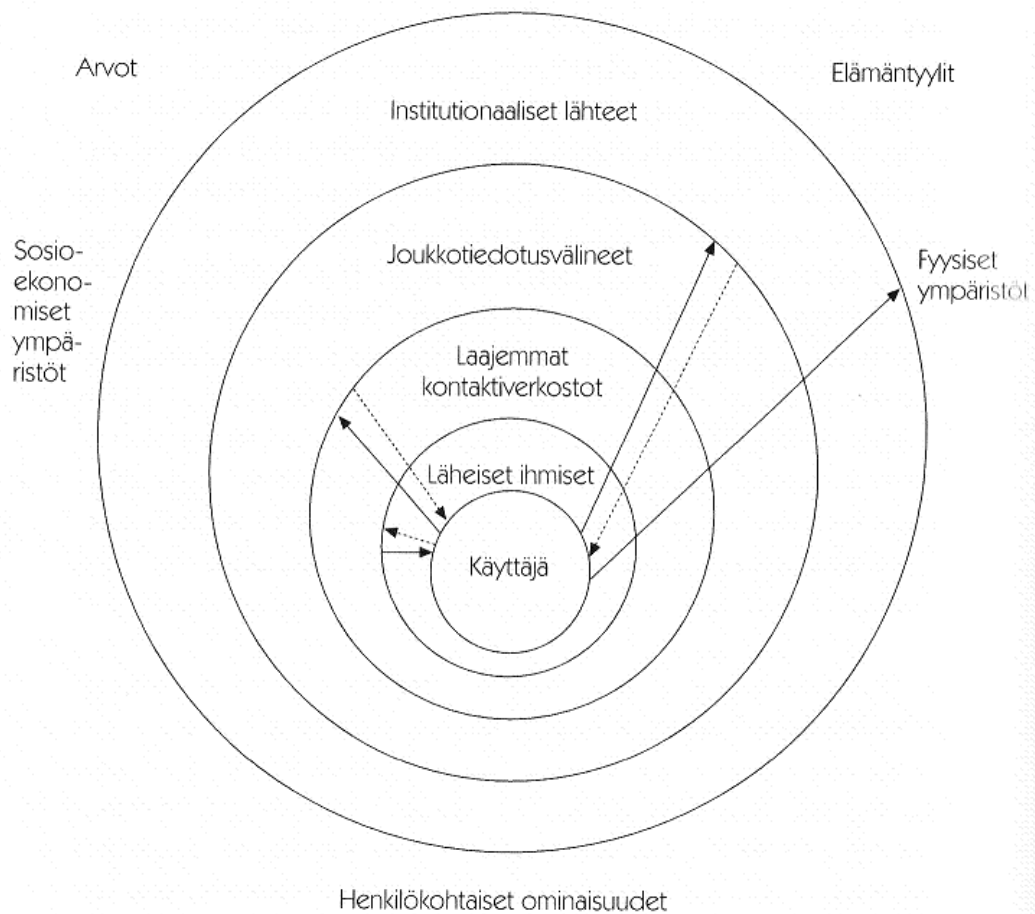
Arvot

Elämäntyylit

Institutionaaliset lähteet

Sosioekonomiset ympäristöt

Joukkotiedotusvälineet

Fyysiset ympäristöt

Laajemmat kontaktiverkostot

Läheiset ihmiset

Käyttäjä

Henkilökohtaiset ominaisuudet